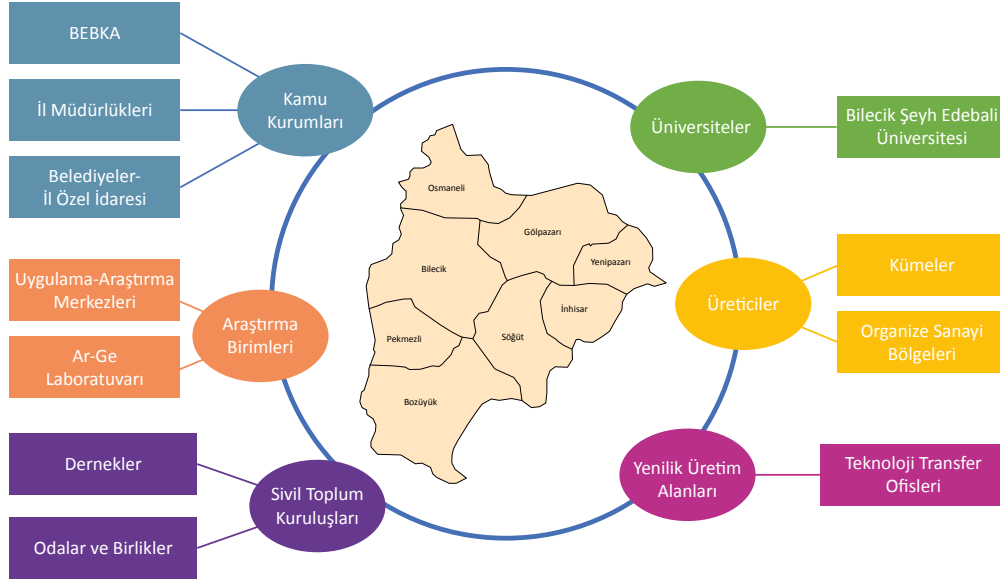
BEBKA

İl Müdürlükleri

Belediyeler-
İl Özel İdaresi

Kamu Kurumları

Uygulama-Araştırma Merkezleri

Ar-Ge Laboratuvarı

Araştırma Birimleri

Dernekler

Odalar ve Birlikler

Sivil Toplum Kuruluşları

Osmaneli

Gölpazarı

Yenipazarı

Bilecik

İnhisar

Söğüt

Pekmezli

Bozüyük

Üniversiteler

Bilecik Şeyh Edebali Üniversitesi

Üreticiler

Kümeler

Organize Sanayi Bölgeleri

Yenilik Üretim Alanları

Teknoloji Transfer Ofisleri